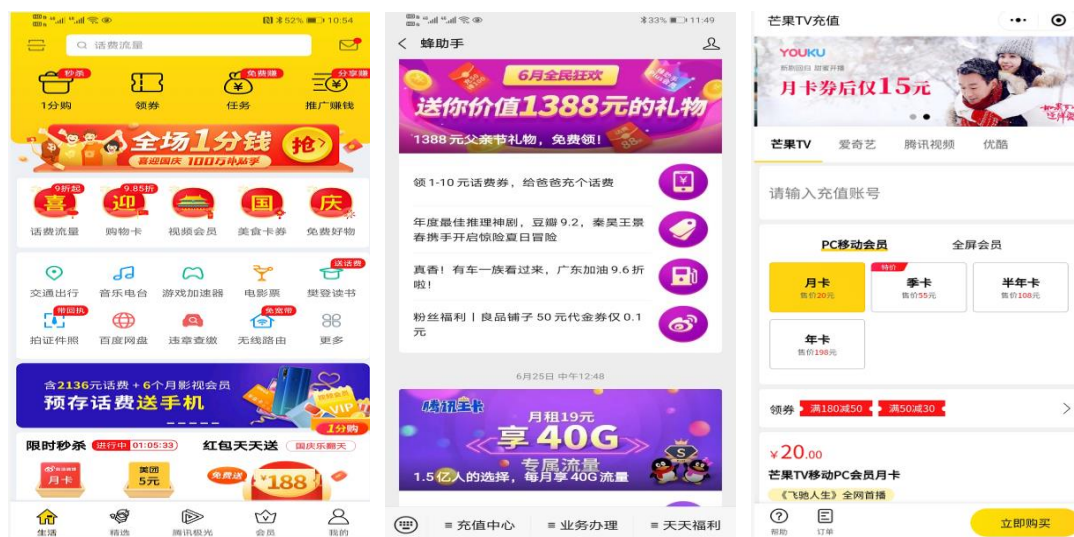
52% 10:54

话费流量

秒杀 1分购
领券
免费赚 任务
分享赚 推广赚钱

全场1分钱
喜迎国庆 100万补贴券
抢

9折起 喜 话费流量
9.85折 迎 购物卡
视频会员
国 美食卡券
庆 免费好物

交通出行
音乐电台
游戏加速器
电影票
送话费 樊登读书
带回执 拍证件照
百度网盘
违章查缴
免费用 无线路由
更多

含2136元话费 + 6个月影视会员
预存话费送手机
1分购

限时秒杀 进行中 01:05:33
红包天天送 国庆乐翻天
月卡
美团 5元
免费送 188

生活
精选
腾讯极光
会员
我的

33% 11:49

蜂助手

6月全民狂欢
送你价值1388元的礼物
1388元父亲节礼物，免费领！

领1-10元话费券，给爸爸充个话费

年度最佳推理神剧，豆瓣9.2，秦昊王景春携手开启惊险夏日冒险

真香！有车一族看过来，广东加油9.6折啦！

粉丝福利丨良品铺子50元代金券仅0.1元

6月25日 中午12:48

腾讯王卡
月租19元
享40G
专属流量
1.5亿人的选择，每月享40G流量

≡ 充值中心
≡ 业务办理
≡ 天天福利

芒果TV充值

YOUKU
月卡券后仅15元

芒果TV
爱奇艺
腾讯视频
优酷

请输入充值账号

PC移动会员
全屏会员

月卡
售价20元

特价
季卡
售价55元

半年卡
售价108元

年卡
售价198元

领券
满180减50
满50减30

¥20.00
芒果TV移动PC会员月卡
《飞驰人生》全网首播

帮助
订单
立即购买